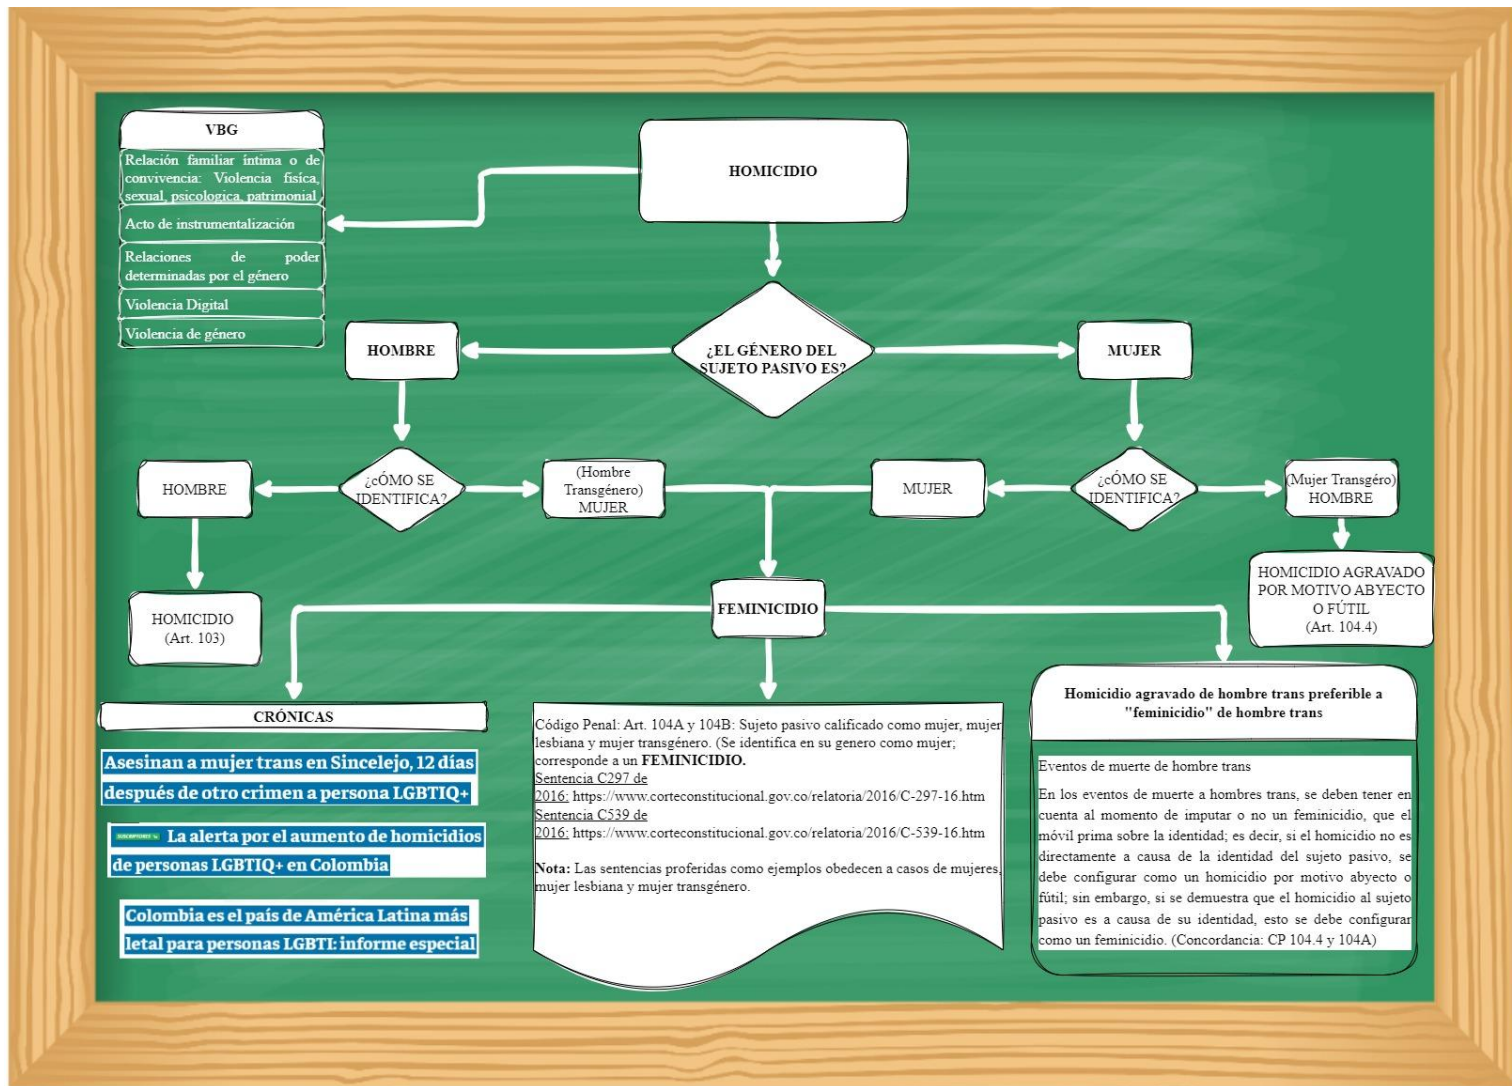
VBG

Relación familiar íntima o de convivencia: Violencia física, sexual, psicologica, patrimonial

Acto de instrumentalización

Relaciones de poder determinadas por el género

Violencia Digital

Violencia de género

HOMICIDIO

¿EL GÉNERO DEL SUJETO PASIVO ES?

HOMBRE

MUJER

HOMBRE

¿CÓMO SE IDENTIFICA?

(Hombre Transgénero) MUJER

MUJER

¿CÓMO SE IDENTIFICA?

(Mujer Transgéro) HOMBRE

HOMICIDIO (Art. 103)

FEMINICIDIO

HOMICIDIO AGRAVADO POR MOTIVO ABYECTO O FÚTIL (Art. 104.4)

CRÓNICAS

Asesinan a mujer trans en Sincelejo, 12 días después de otro crimen a persona LGBTIQ+

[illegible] La alerta por el aumento de homicidios de personas LGBTIQ+ en Colombia

Colombia es el país de América Latina más letal para personas LGBTI: informe especial

Código Penal: Art. 104A y 104B: Sujeto pasivo calificado como mujer, mujer lesbiana y mujer transgénero. (Se identifica en su genero como mujer; corresponde a un **FEMINICIDIO.**
Sentencia C297 de 2016: https://www.corteconstitucional.gov.co/relatoria/2016/C-297-16.htm
Sentencia C539 de 2016: https://www.corteconstitucional.gov.co/relatoria/2016/C-539-16.htm

**Nota:** Las sentencias proferidas como ejemplos obedecen a casos de mujeres, mujer lesbiana y mujer transgénero.

Homicidio agravado de hombre trans preferible a "feminicidio" de hombre trans

Eventos de muerte de hombre trans

En los eventos de muerte a hombres trans, se deben tener en cuenta al momento de imputar o no un feminicidio, que el móvil prima sobre la identidad; es decir, si el homicidio no es directamente a causa de la identidad del sujeto pasivo, se debe configurar como un homicidio por motivo abyecto o fútil; sin embargo, si se demuestra que el homicidio al sujeto pasivo es a causa de su identidad, esto se debe configurar como un feminicidio. (Concordancia: CP 104.4 y 104A)